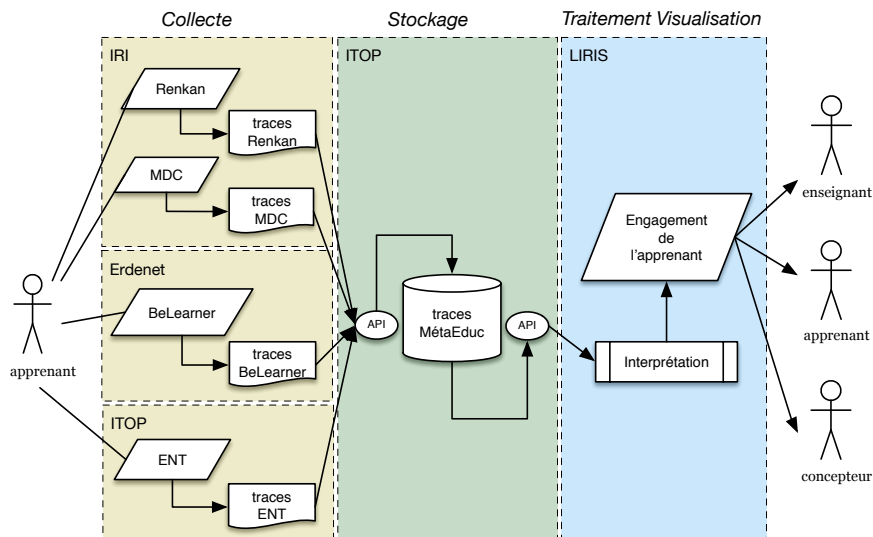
Collecte

Stockage

Traitement Visualisation

IRI

Renkan

traces Renkan

MDC

traces MDC

Erdenet

BeLearner

traces BeLearner

ITOP

ENT

traces ENT

apprenant

ITOP

API

traces MétaEduc

API

LIRIS

Engagement de l'apprenant

Interprétation

enseignant

apprenant

concepteur